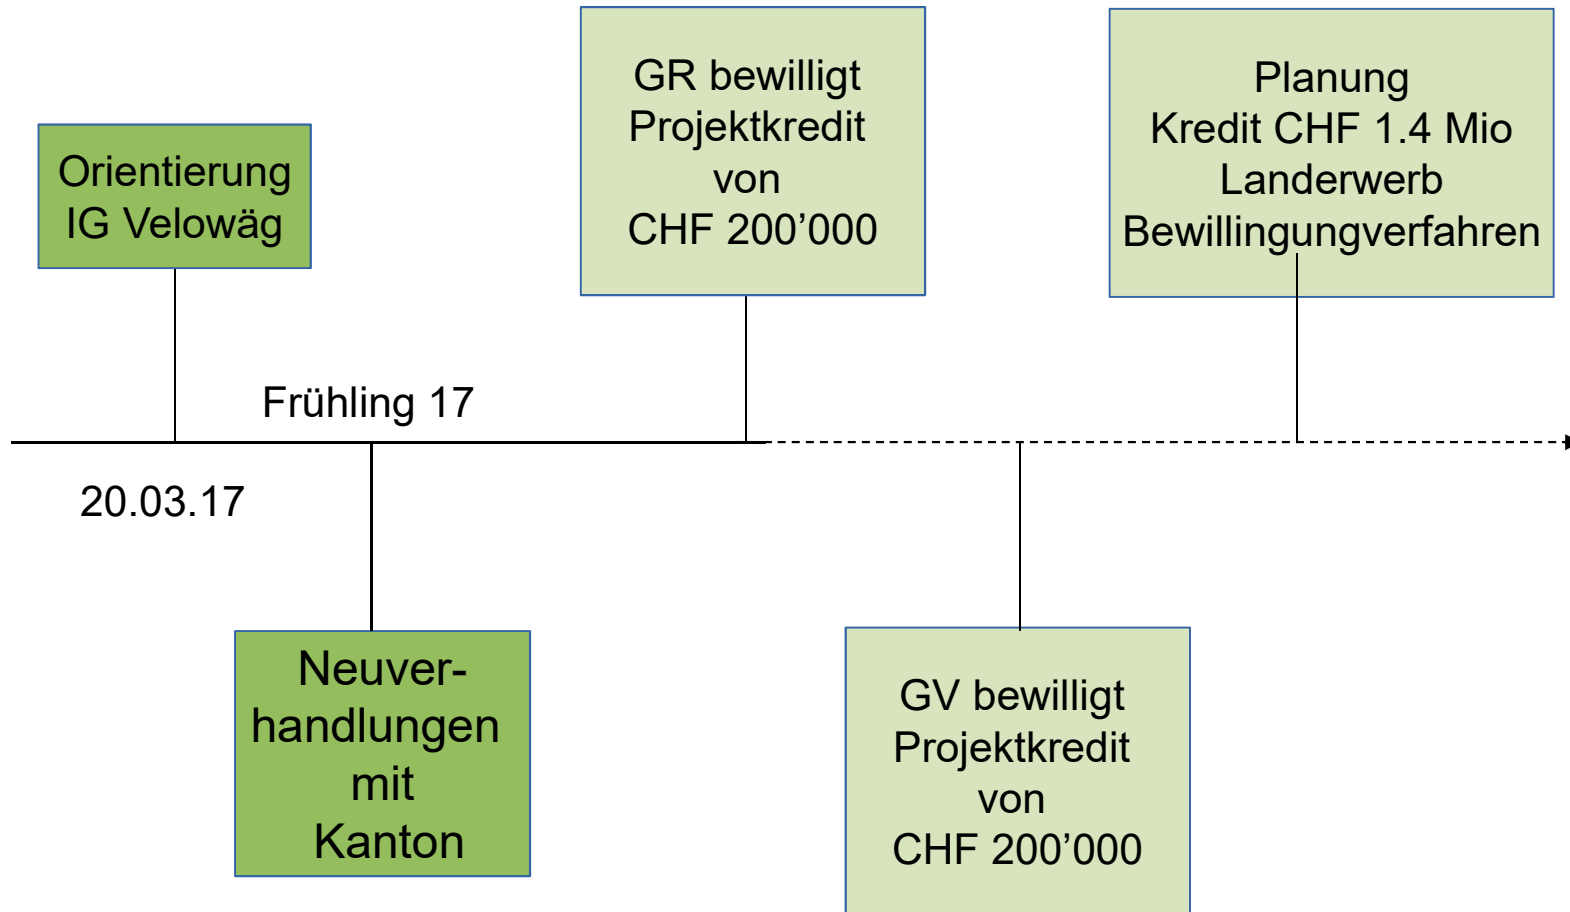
Orientierung IG Velowäg

GR bewilligt Projektkredit von CHF 200’000

Planung
Kredit CHF 1.4 Mio
Landerwerb
Bewillingungverfahren

Frühling 17

20.03.17

Neuverhandlungen mit Kanton

GV bewilligt Projektkredit von CHF 200’000